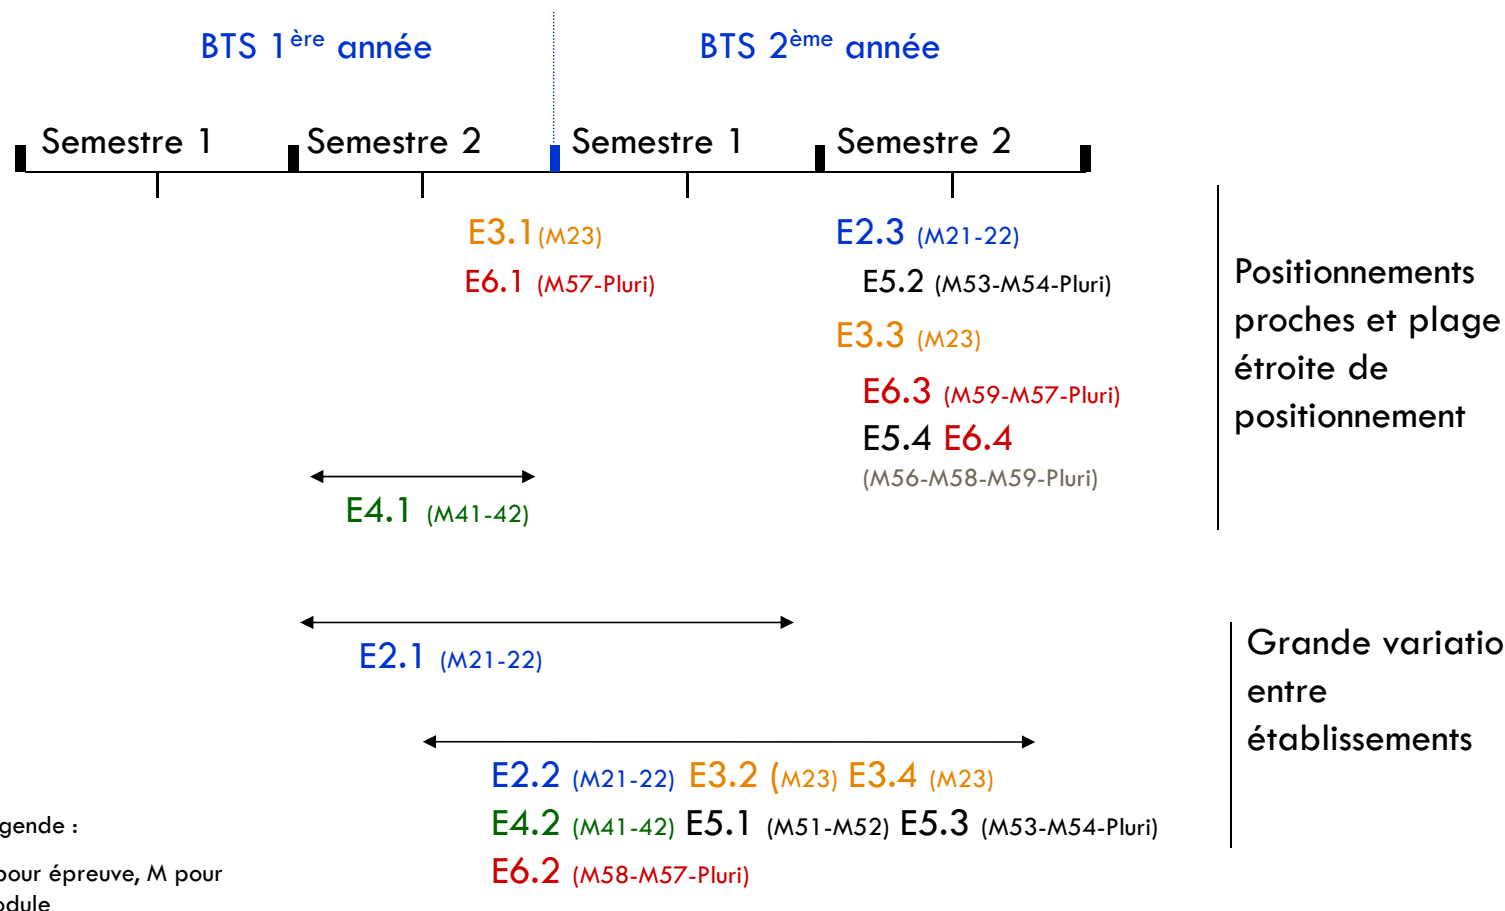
BTS 1$^{ère}$ année

BTS 2$^{ème}$ année

Semestre 1 Semestre 2 Semestre 1 Semestre 2

E3.1 (M23)
E6.1 (M57-Pluri)

E2.3 (M21-22)
E5.2 (M53-M54-Pluri)
E3.3 (M23)
E6.3 (M59-M57-Pluri)
E5.4 E6.4
(M56-M58-M59-Pluri)

Positionnements proches et plage étroite de positionnement

E4.1 (M41-42)

E2.1 (M21-22)

Grande variatio entre établissements

E2.2 (M21-22) E3.2 (M23) E3.4 (M23)
E4.2 (M41-42) E5.1 (M51-M52) E5.3 (M53-M54-Pluri)
E6.2 (M58-M57-Pluri)

gende :

pour épreuve, M pour odule